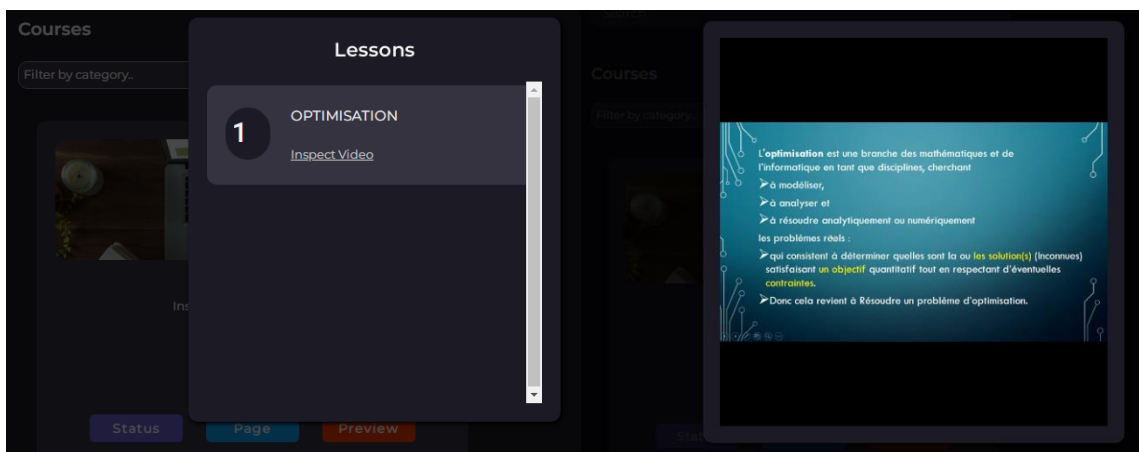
Courses

Filter by category..

Lessons

1

OPTIMISATION

Inspect Video

Ins

Status

Page

Preview

Courses

Filter by category..

Stat

L'optimisation est une branche des mathématiques et de l'informatique en tant que disciplines, cherchant

➢à modéliser,

➢à analyser et

➢à résoudre analytiquement ou numériquement

les problèmes réels :

➢qui consistent à déterminer quelles sont la ou les solution(s) (inconnues) satisfaisant un objectif quantitatif tout en respectant d'éventuelles contraintes.

➢Donc cela revient à Résoudre un problème d'optimisation.